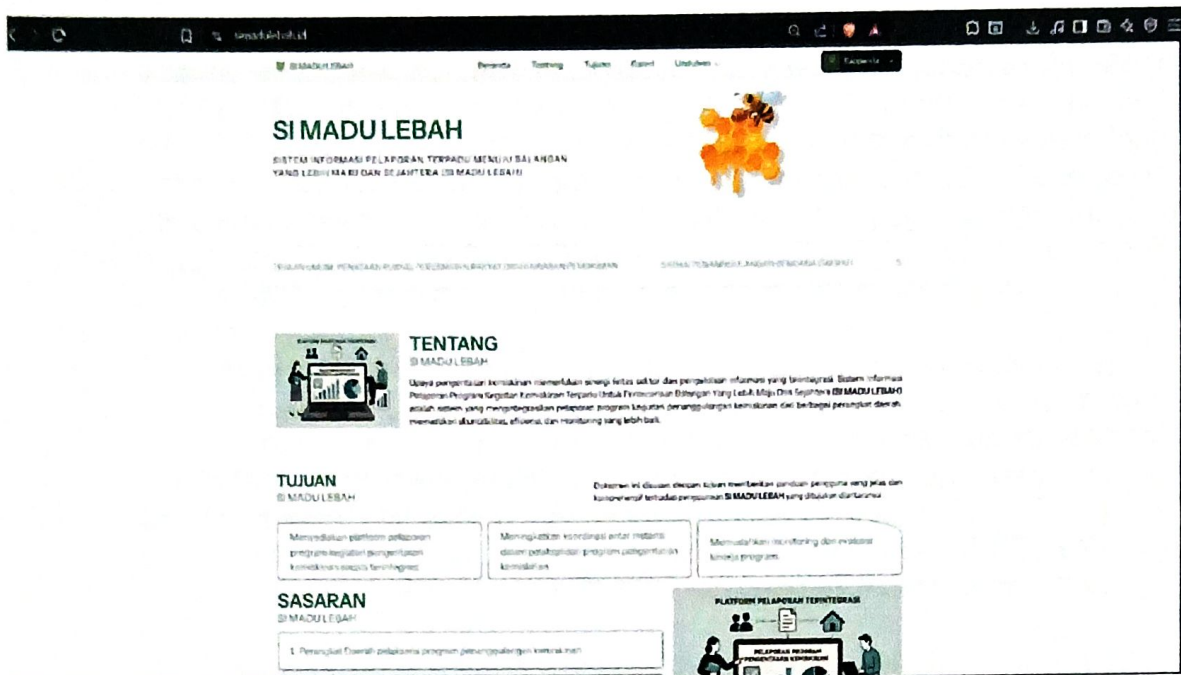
simadulebah.id

SI MADU LEBAH

Beranda Tentang Tujuan Galeri Unduhan

Masuk

SI MADU LEBAH

SISTEM INFORMASI PELAPORAN TERPADU MENUJU BALANGAN YANG LEBIH MAJU DAN SEJAHTERA (SI MADU LEBAH)

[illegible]

TENTANG

SI MADU LEBAH

Upaya pengentasan kemiskinan memerlukan sinergi lintas sektor dan pengelolaan informasi yang terintegrasi. Sistem Informasi Pelaporan Program Kegiatan Kemiskinan Terpadu Untuk Pengentasan Balangan Yang Lebih Maju Dan Sejahtera (SI MADU LEBAH) adalah sistem yang mengintegrasikan pelaporan program kegiatan penanggulangan kemiskinan dari berbagai perangkat daerah, memastikan akuntabilitas, efisiensi, dan monitoring yang lebih baik.

TUJUAN

SI MADU LEBAH

Dokumen ini disusun dengan tujuan memberikan panduan pengguna yang jelas dan komprehensif terhadap penggunaan SI MADU LEBAH yang ditujukan diantaranya

Menyediakan platform pelaporan program kegiatan pengentasan kemiskinan secara terintegrasi

Meningkatkan koordinasi antar instansi dalam pelaksanaan program pengentasan kemiskinan

Memudahkan monitoring dan evaluasi kinerja program

SASARAN

SI MADU LEBAH

1. Perangkat Daerah pelaksana program penanggulangan kemiskinan

PLATFORM PELAPORAN TERINTEGRASI

PELAPORAN PROGRAM PENGENTASAN KEMISKINAN